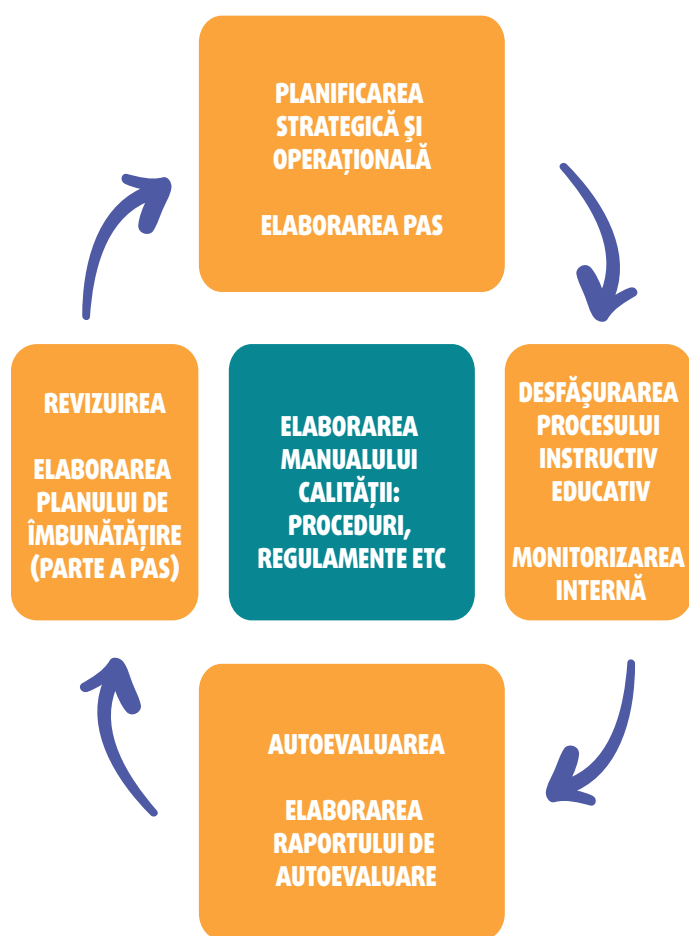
PLANIFICAREA STRATEGICĂ ȘI OPERAȚIONALĂ

ELABORAREA PAS

REVIZUIREA

ELABORAREA PLANULUI DE ÎMBUNĂTĂȚIRE (PARTE A PAS)

ELABORAREA MANUALULUI CALITĂȚII: PROCEDURI, REGULAMENTE ETC

DESFĂȘURAREA PROCESULUI INSTRUCTIV EDUCATIV

MONITORIZAREA INTERNĂ

AUTOEVALUAREA

ELABORAREA RAPORTULUI DE AUTOEVALUARE